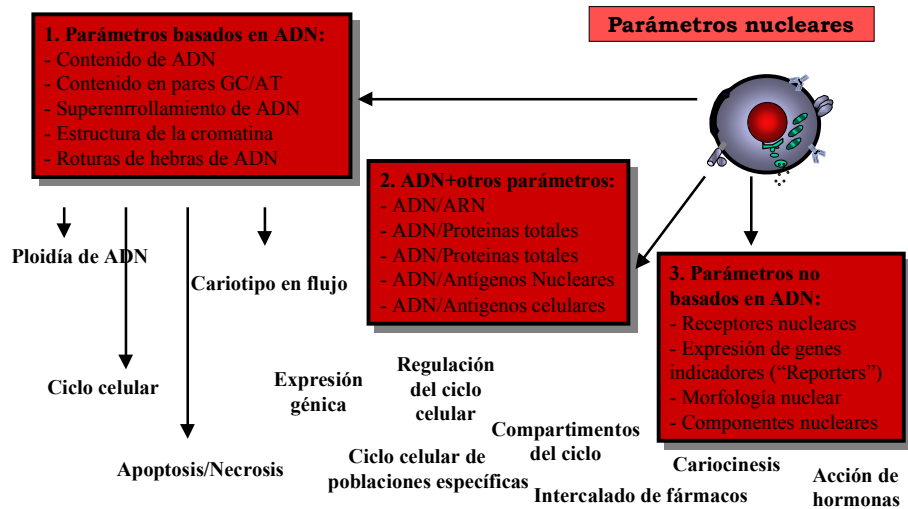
Parámetros nucleares

1. Parámetros basados en ADN:
- Contenido de ADN
- Contenido en pares GC/AT
- Superenrrollamiento de ADN
- Estructura de la cromatina
- Roturas de hebras de ADN

2. ADN+otros parámetros:
- ADN/ARN
- ADN/Proteinas totales
- ADN/Proteinas totales
- ADN/Antígenos Nucleares
- ADN/Antígenos celulares

3. Parámetros no basados en ADN:
- Receptores nucleares
- Expresión de genes indicadores ("Reporters")
- Morfología nuclear
- Componentes nucleares

Ploidía de ADN

Cariotipo en flujo

Ciclo celular

Expresión génica

Regulación del ciclo celular

Compartimentos del ciclo

Apoptosis/Necrosis

Ciclo celular de poblaciones específicas

Cariocinesis

Acción de hormonas

Intercalado de fármacos